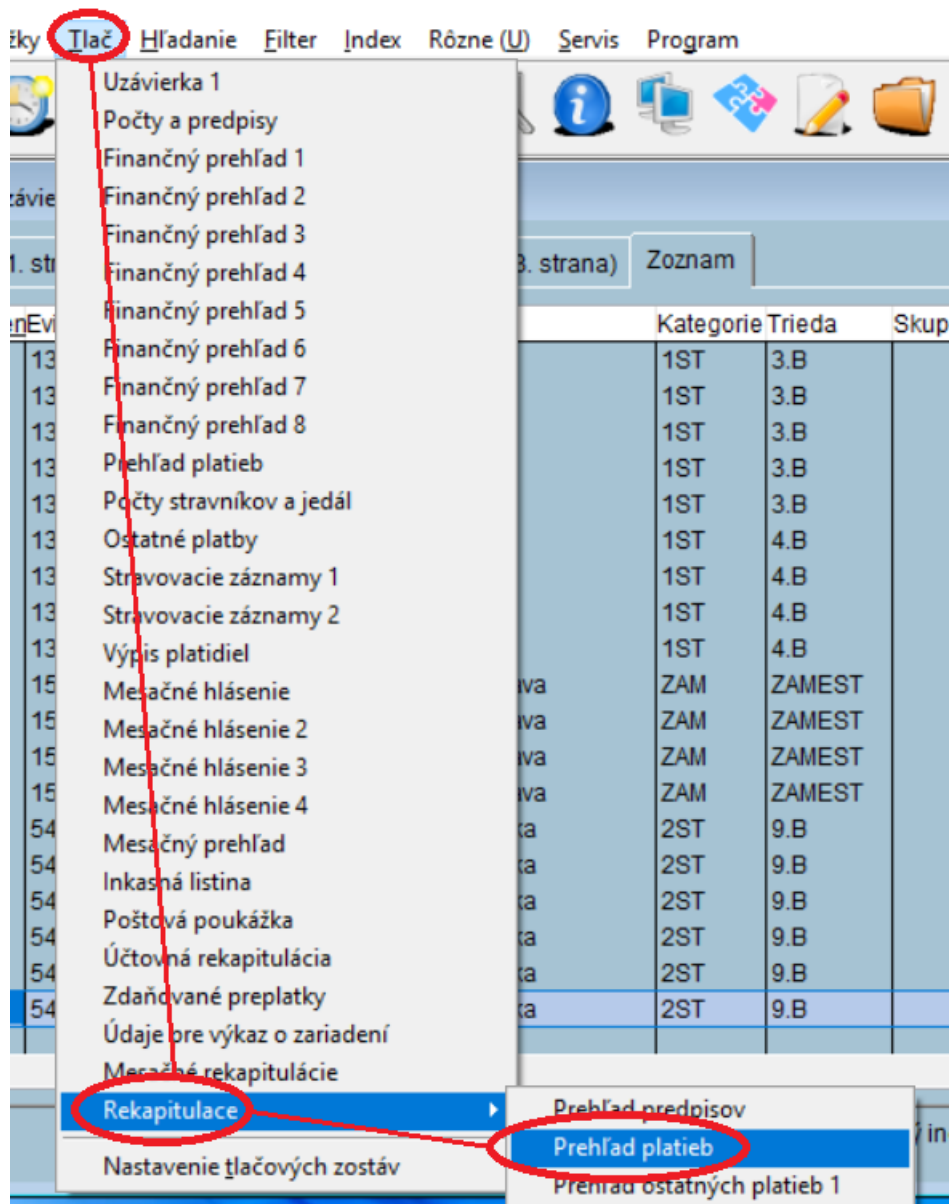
žky Tlač Hľadanie Filter Index Rôzne (U) Servis Program

Uzávierka 1
Počty a predpisy
Finančný prehľad 1
Finančný prehľad 2
Finančný prehľad 3
Finančný prehľad 4
Finančný prehľad 5
Finančný prehľad 6
Finančný prehľad 7
Finančný prehľad 8
Prehľad platieb
Počty stravníkov a jedál
Ostatné platby
Stravovacie záznamy 1
Stravovacie záznamy 2
Výpis platidiel
Mesačné hlásenie
Mesačné hlásenie 2
Mesačné hlásenie 3
Mesačné hlásenie 4
Mesačný prehľad
Inkasná listina
Poštová poukážka
Účtovná rekapitulácia
Zdaňované preplatky
Údaje pre výkaz o zariadení
Mesačné rekapitulácie
Rekapitulace
Nastavenie tlačových zostáv

Prehľad predpisov
Prehľad platieb
Prehľad ostatných platieb 1

závie
1. str
3. strana)
Zoznam

| enEvi | | Kategorie | Trieda | Skup |
|---|---|---|---|---|
| 13 | | 1ST | 3.B | |
| 13 | | 1ST | 3.B | |
| 13 | | 1ST | 3.B | |
| 13 | | 1ST | 3.B | |
| 13 | | 1ST | 3.B | |
| 13 | | 1ST | 4.B | |
| 13 | | 1ST | 4.B | |
| 13 | | 1ST | 4.B | |
| 13 | | 1ST | 4.B | |
| 15 | va | ZAM | ZAMEST | |
| 15 | va | ZAM | ZAMEST | |
| 15 | va | ZAM | ZAMEST | |
| 15 | va | ZAM | ZAMEST | |
| 54 | ka | 2ST | 9.B | |
| 54 | ka | 2ST | 9.B | |
| 54 | ka | 2ST | 9.B | |
| 54 | ka | 2ST | 9.B | |
| 54 | ka | 2ST | 9.B | |
| 54 | ka | 2ST | 9.B | |

ý in